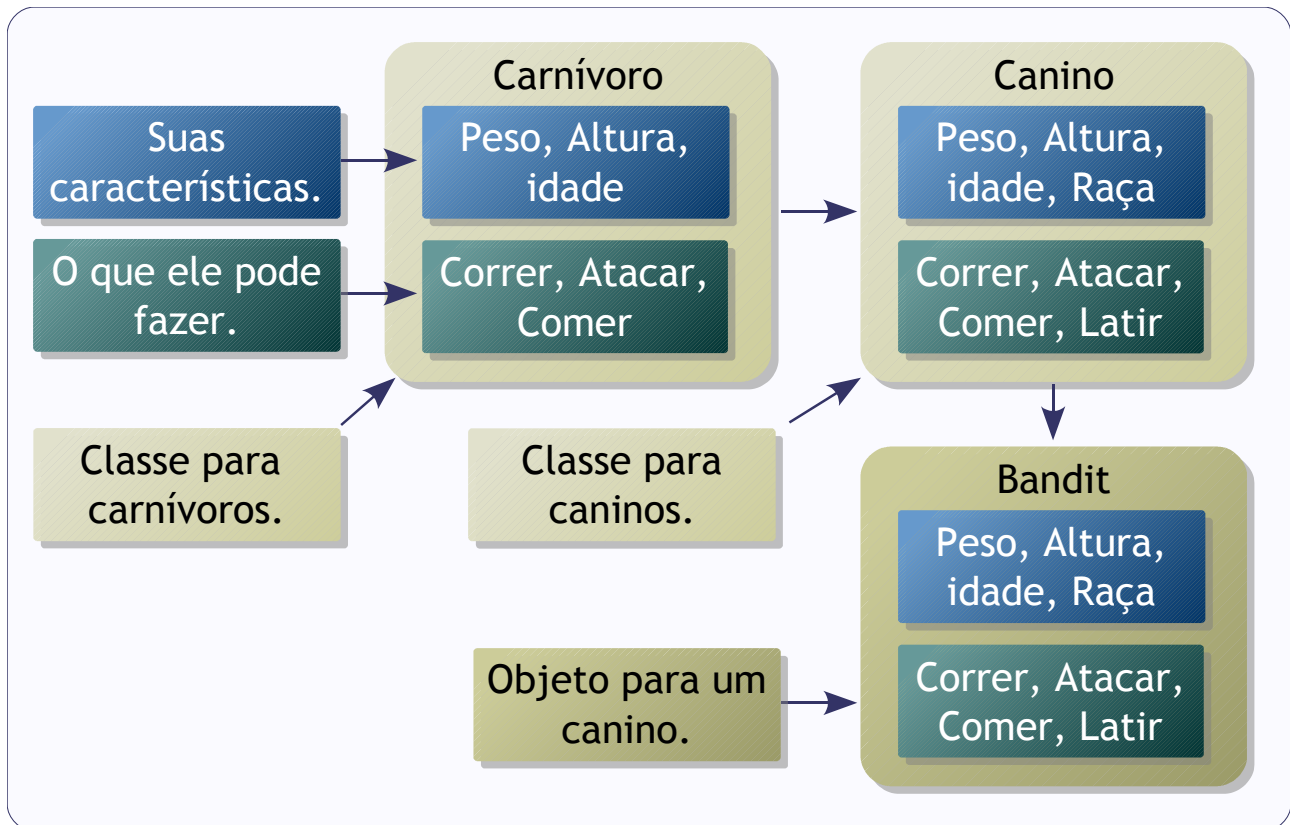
Suas características.

O que ele pode fazer.

Carnívoro

Peso, Altura, idade

Correr, Atacar, Comer

Classe para carnívoros.

Canino

Peso, Altura, idade, Raça

Correr, Atacar, Comer, Latir

Classe para caninos.

Bandit

Peso, Altura, idade, Raça

Correr, Atacar, Comer, Latir

Objeto para um canino.